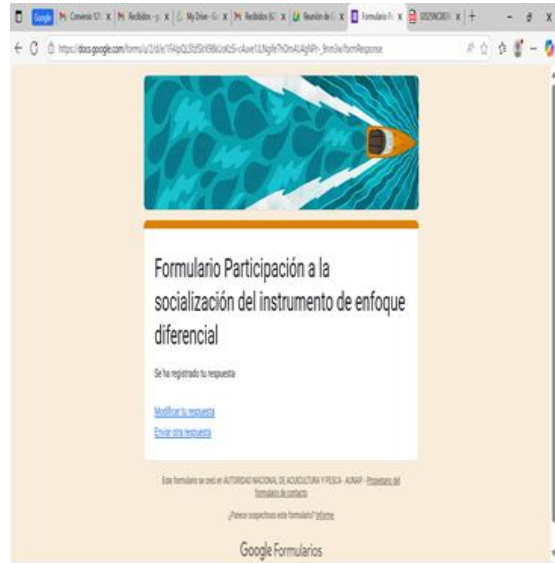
Google | Convenio 17 | Recibidos | My Drive | Recibidos | Reunión de | Formulario | 
https://docs.google.com/forms/u/2/d/e/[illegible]/formResponse

Formulario Participación a la socialización del instrumento de enfoque diferencial

Se ha registrado tu respuesta

Modificar tu respuesta

Enviar otra respuesta

Este formulario se creó en AUTORIDAD NACIONAL DE ACUICULTURA Y PESCA - AUNAP - Propietario del formulario de contacto

¿Parece sospechoso este formulario? Informe

Google Formularios